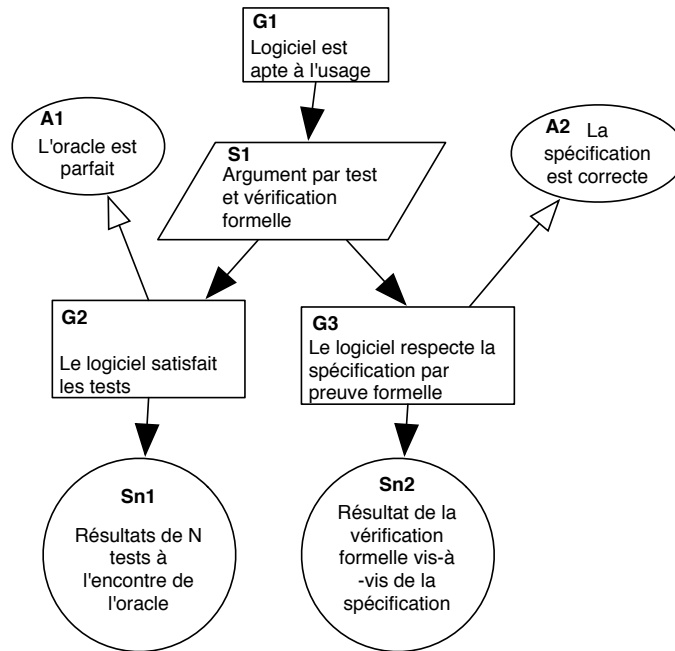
G1
Logiciel est apte à l'usage

A1
L'oracle est parfait

S1
Argument par test et vérification formelle

A2 La spécification est correcte

G2
Le logiciel satisfait les tests

G3
Le logiciel respecte la spécification par preuve formelle

Sn1
Résultats de N tests à l'encontre de l'oracle

Sn2
Résultat de la vérification formelle vis-à-vis de la spécification